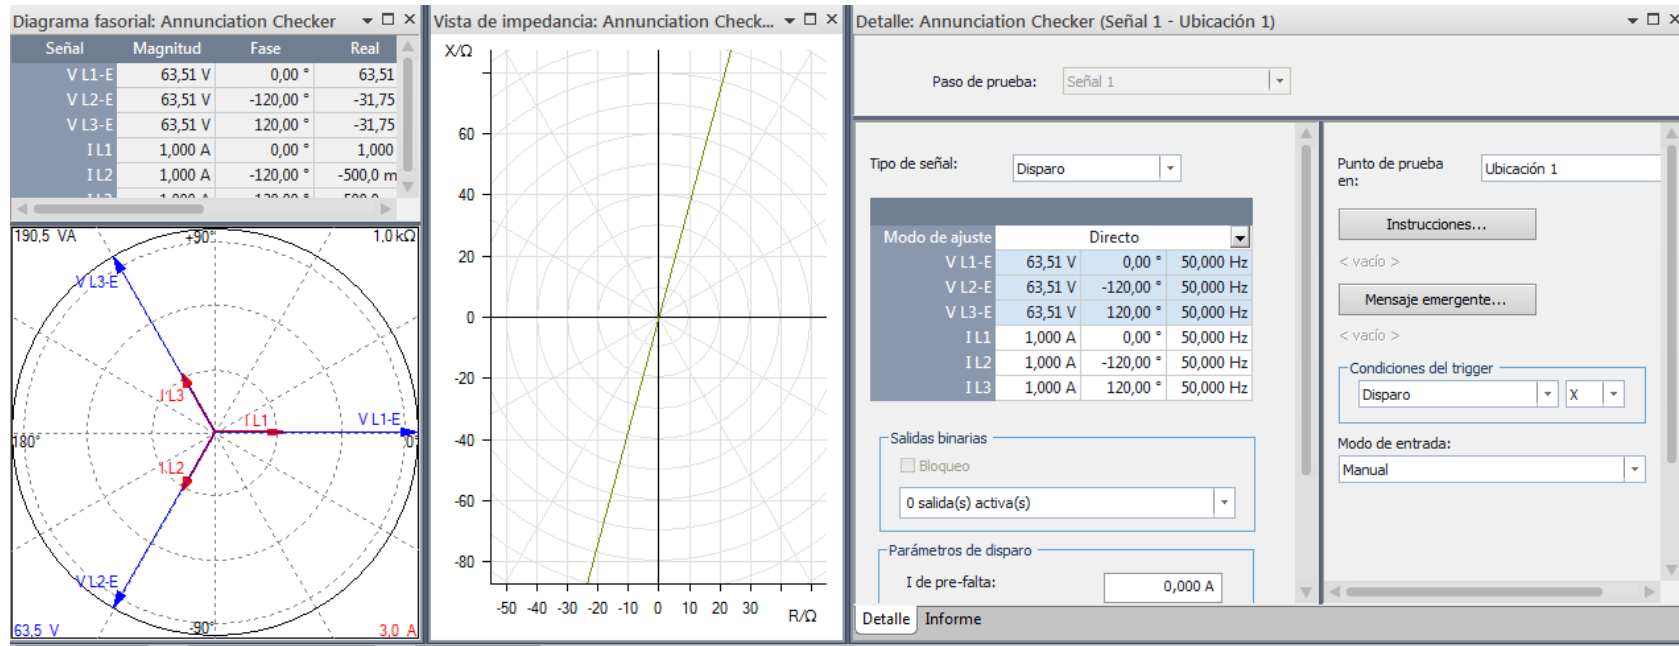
Diagrama fasorial: Annunciation Checker

| Señal | Magnitud | Fase | Real |
|---|---|---|---|
| V L1-E | 63,51 V | 0,00 ° | 63,51 |
| V L2-E | 63,51 V | -120,00 ° | -31,75 |
| V L3-E | 63,51 V | 120,00 ° | -31,75 |
| I L1 | 1,000 A | 0,00 ° | 1,000 |
| I L2 | 1,000 A | -120,00 ° | -500,0 m |

190,5 VA
90°
1,0 kΩ
V L3-E
I L3
I L1
V L1-E
180°
0°
I L2
V L2-E
63,5 V
-90°
3,0 A

Vista de impedancia: Annunciation Check...

X/Ω
60
40
20
0
-20
-40
-60
-80
-50 -40 -30 -20 -10 0 10 20 30
R/Ω

Detalle: Annunciation Checker (Señal 1 - Ubicación 1)

Paso de prueba: Señal 1

Tipo de señal: Disparo

| Modo de ajuste | Directo | | |
|---|---|---|---|
| V L1-E | 63,51 V | 0,00 ° | 50,000 Hz |
| V L2-E | 63,51 V | -120,00 ° | 50,000 Hz |
| V L3-E | 63,51 V | 120,00 ° | 50,000 Hz |
| I L1 | 1,000 A | 0,00 ° | 50,000 Hz |
| I L2 | 1,000 A | -120,00 ° | 50,000 Hz |
| I L3 | 1,000 A | 120,00 ° | 50,000 Hz |

Salidas binarias
Bloqueo
0 salida(s) activa(s)

Parámetros de disparo
I de pre-falta: 0,000 A

Punto de prueba en: Ubicación 1
Instrucciones...
< vacío >
Mensaje emergente...
< vacío >
Condiciones del trigger
Disparo
X
Modo de entrada:
Manual

Detalle
Informe